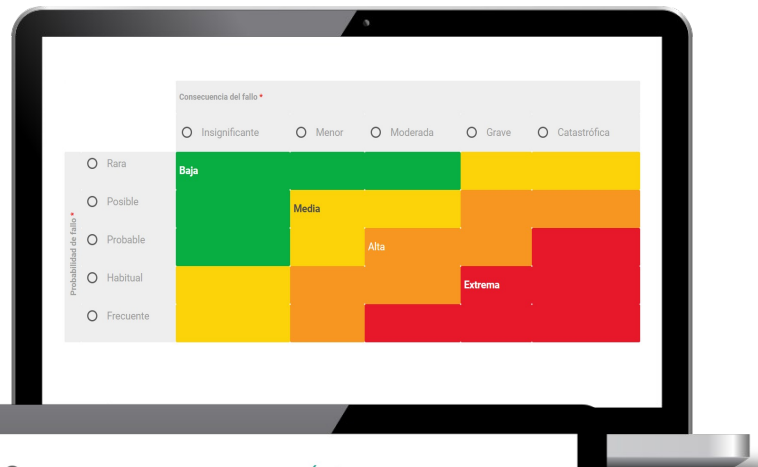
Consecuencia del fallo *

| | Insignificante | Menor | Moderada | Grave | Catastrófica |
|---|---|---|---|---|---|
| Rara | Baja | | | | |
| Posible | | Media | | | |
| Probable | | | Alta | | |
| Habitual | | | | Extrema | |
| Frecuente | | | | | |

Probabilidad de fallo *